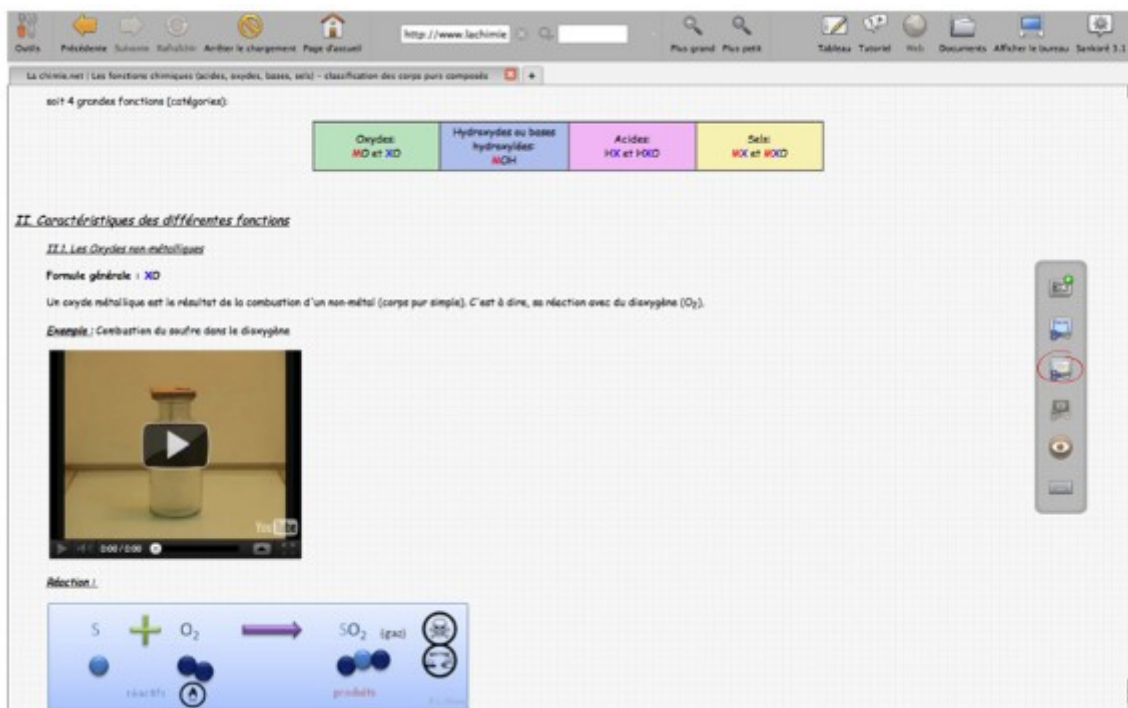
Outils Précédente Suivante Rafraîchir Arrêter le chargement Page d'accueil http://www.lachimie Plus grand Plus petit Tableau Tutoriel Web Documents Afficher le bureau Sankoré 3.1

La chimie.net | Les fonctions chimiques (acides, oxydes, bases, sels) - classification des corps purs composés

soit 4 grandes fonctions (catégories):

| Oxydes: MO et XO | Hydroxydes ou bases hydroxylées: MOH | Acides: HX et HXO | Sels: MX et MXO |
|---|---|---|---|

II. Caractéristiques des différentes fonctions

II.1. Les Oxydes non-métalliques

Formule générale : XO

Un oxyde métallique est le résultat de la combustion d'un non-métal (corps pur simple). C'est à dire, sa réaction avec du dioxygène ($O_2$).

Exemple : Combustion du soufre dans le dioxygène

0:00 / 0:00

Réaction :

S + $O_2$ → $SO_2$ (gaz)

réactifs produits